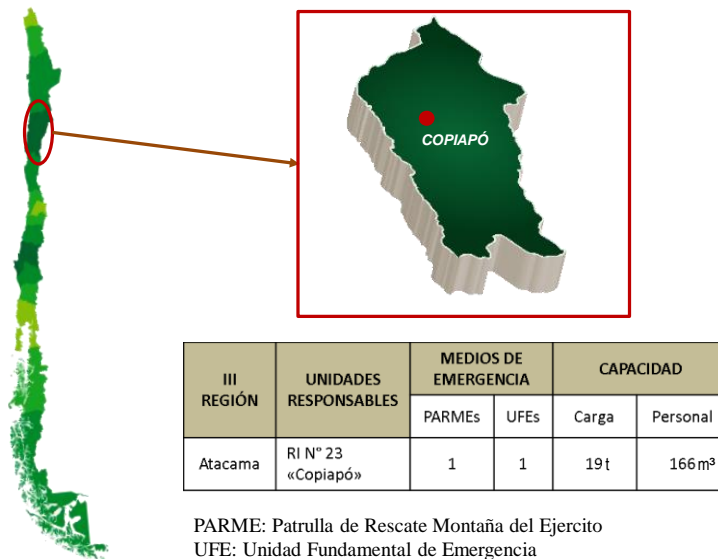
COPIAPÓ

| III REGIÓN | UNIDADES RESPONSABLES | MEDIOS DE EMERGENCIA | | CAPACIDAD | |
|---|---|---|---|---|---|
| | | PARMEs | UFEs | Carga | Personal |
| Atacama | RI N° 23 «Copiapó» | 1 | 1 | 19 t | 166 m³ |

PARME: Patrulla de Rescate Montaña del Ejercito
UFE: Unidad Fundamental de Emergencia